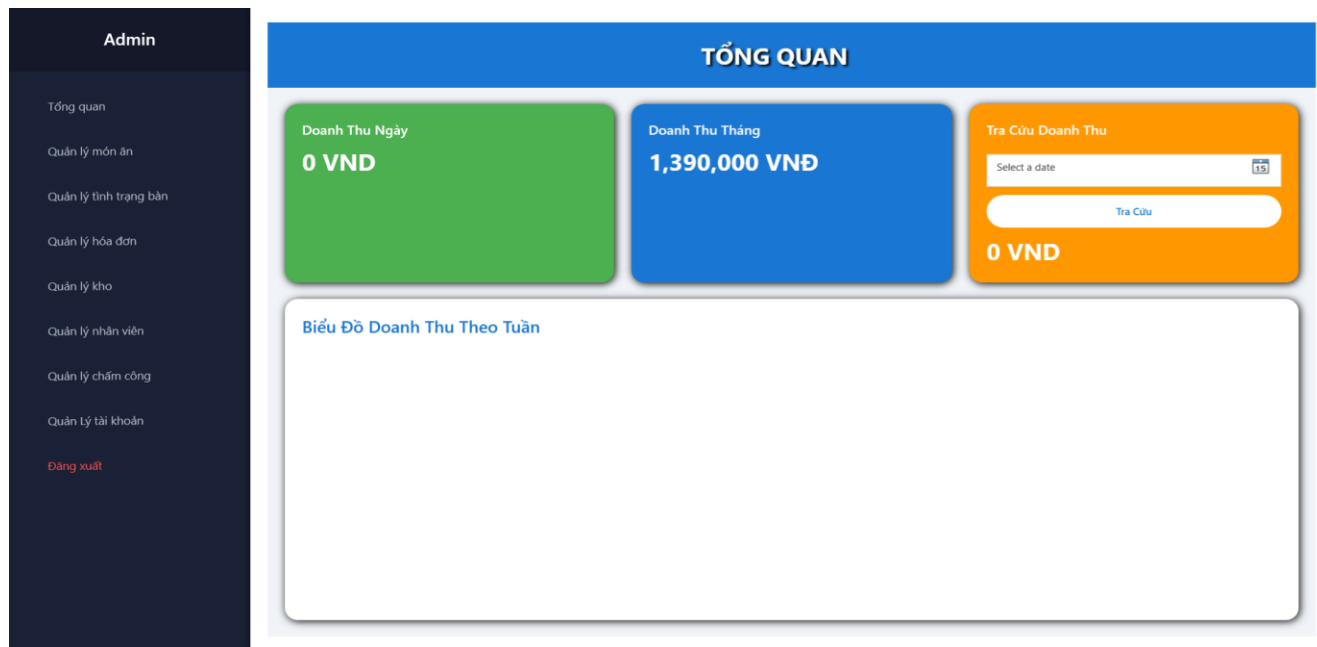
Admin

Tổng quan

Quản lý món ăn

Quản lý tình trạng bàn

Quản lý hóa đơn

Quản lý kho

Quản lý nhân viên

Quản lý chấm công

Quản Lý tài khoản

Đăng xuất

TỔNG QUAN

Doanh Thu Ngày

0 VND

Doanh Thu Tháng

1,390,000 VNĐ

Tra Cứu Doanh Thu

Select a date

15

Tra Cứu

0 VND

Biểu Đồ Doanh Thu Theo Tuần